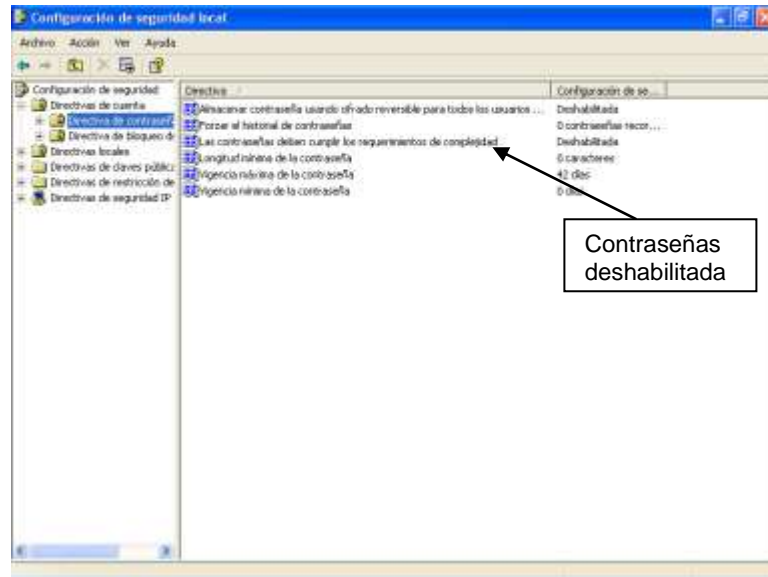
Configuración de seguridad local

Archivo Acción Ver Ayuda

Configuración de seguridad
Directivas de cuenta
Directiva de contraseñ
Directiva de bloqueo d
Directivas locales
Directivas de claves públic
Directivas de restricción de
Directivas de seguridad IP

| Directiva | Configuración de se... |
|---|---|
| Almacenar contraseña usando cifrado reversible para todos los usuarios ... | Deshabilitada |
| Forzar el historial de contraseñas | 0 contraseñas recor... |
| Las contraseñas deben cumplir los requerimientos de complejidad | Deshabilitada |
| Longitud mínima de la contraseña | 0 caracteres |
| Vigencia máxima de la contraseña | 42 días |
| Vigencia mínima de la contraseña | 0 días |

Contraseñas deshabilitada